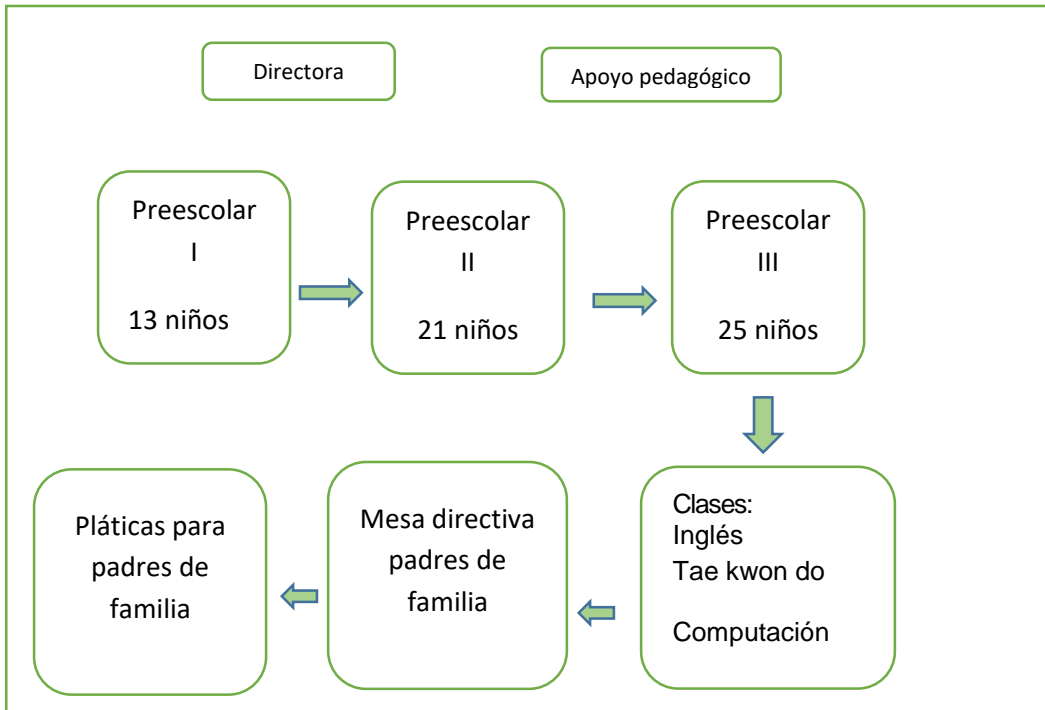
Directora

Apoyo pedagógico

Preescolar
I

13 niños

Preescolar
II

21 niños

Preescolar
III

25 niños

Clases:
Inglés
Tae kwon do

Computación

Mesa directiva padres de familia

Pláticas para padres de familia